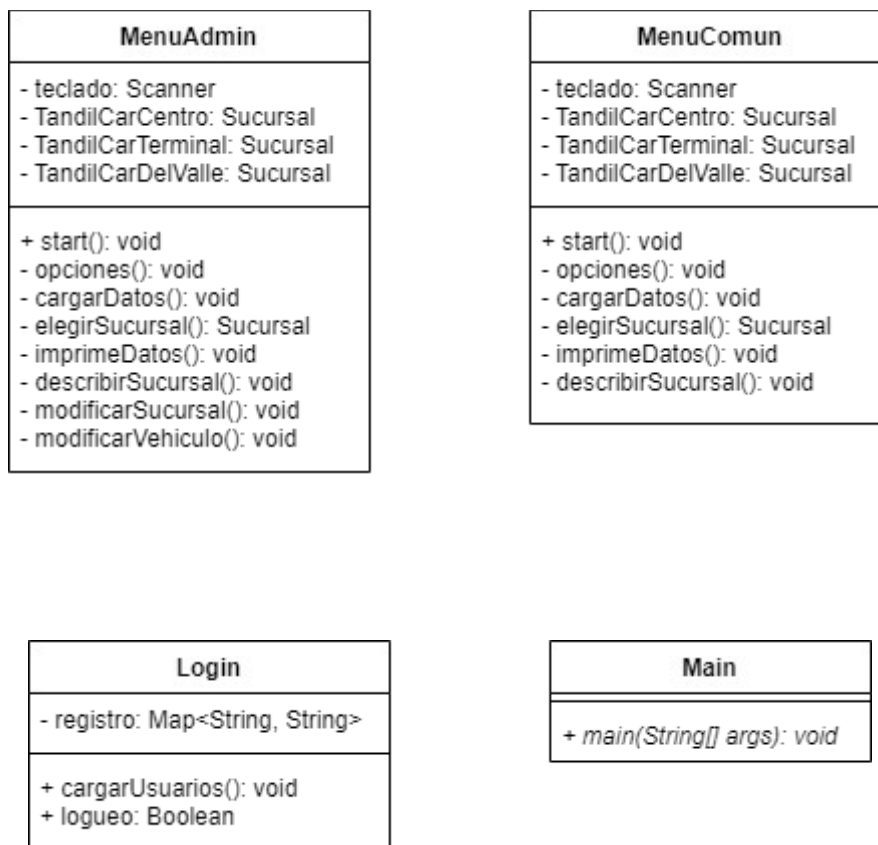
MenuAdmin

- teclado: Scanner
- TandilCarCentro: Sucursal
- TandilCarTerminal: Sucursal
- TandilCarDelValle: Sucursal

+ start(): void
- opciones(): void
- cargarDatos(): void
- elegirSucursal(): Sucursal
- imprimeDatos(): void
- describirSucursal(): void
- modificarSucursal(): void
- modificarVehiculo(): void

MenuComun

- teclado: Scanner
- TandilCarCentro: Sucursal
- TandilCarTerminal: Sucursal
- TandilCarDelValle: Sucursal

+ start(): void
- opciones(): void
- cargarDatos(): void
- elegirSucursal(): Sucursal
- imprimeDatos(): void
- describirSucursal(): void

Login

- registro: Map<String, String>

+ cargarUsuarios(): void
+ logueo: Boolean

Main

+ main(String[] args): void